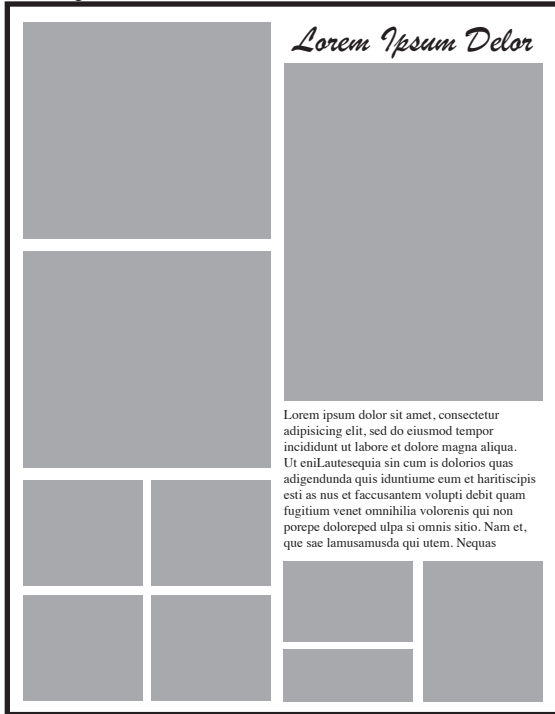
Lorem Ipsum Delor

Lorem ipsum dolor sit amet, consectetur adipisicing elit, sed do eiusmod tempor incididunt ut labore et dolore magna aliqua. Ut eniLautesequia sin cum is dolorios quas adigendunda quis iduntiume eum et haritiscipis esti as nus et faccusantem volupti debit quam fugitium venet omnihilia volorenis qui non porepe doloreped ulpa si omnis sitio. Nam et, que sae lamusamusda qui utem. Nequas